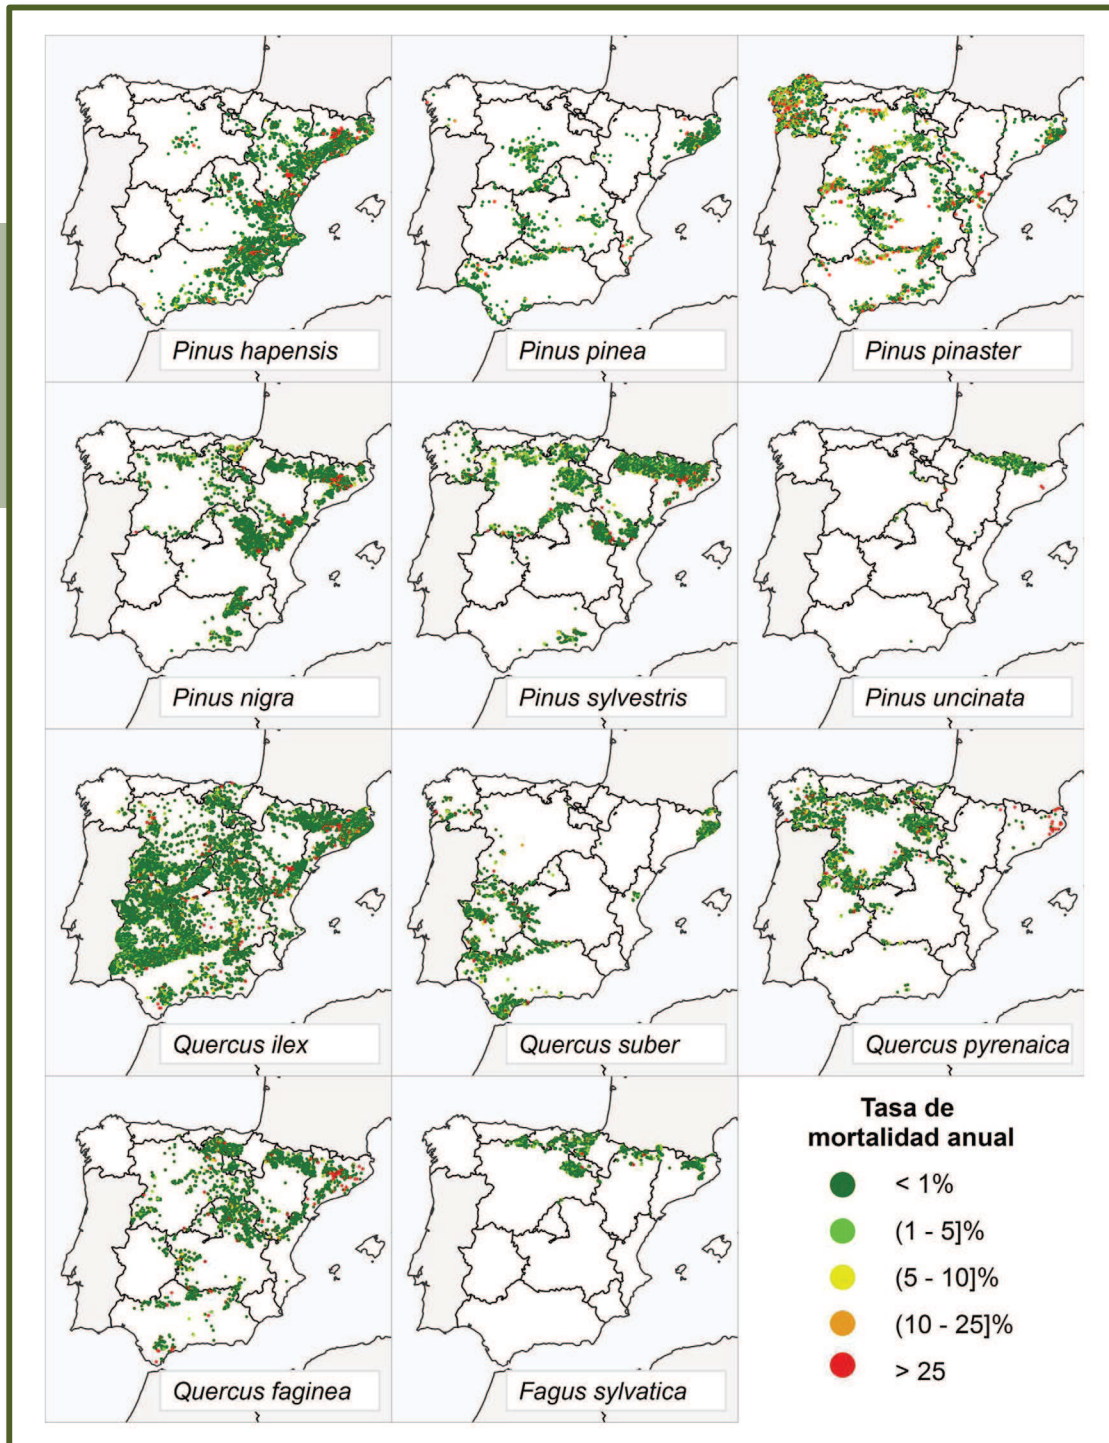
Pinus hapensis

Pinus pinea

Pinus pinaster

Pinus nigra

Pinus sylvestris

Pinus uncinata

Quercus ilex

Quercus suber

Quercus pyrenaica

Quercus faginea

Fagus sylvatica

Tasa de mortalidad anual

< 1%

(1 - 5]%

(5 - 10]%

(10 - 25]%

> 25